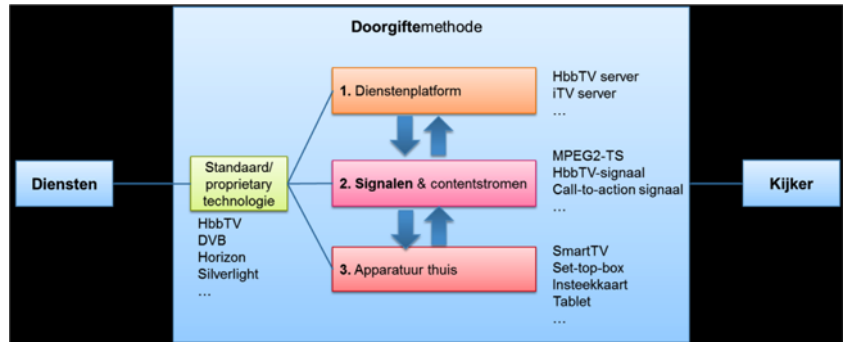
Doorgiftemethode

Diensten

Standaard/ proprietary technologie

HbbTV
DVB
Horizon
Silverlight
...

1. Dienstenplatform

2. Signalen & contentstromen

3. Apparatuur thuis

HbbTV server
iTV server
...

MPEG2-TS
HbbTV-signaal
Call-to-action signaal
...

SmartTV
Set-top-box
Insteekkaart
Tablet
...

Kijker